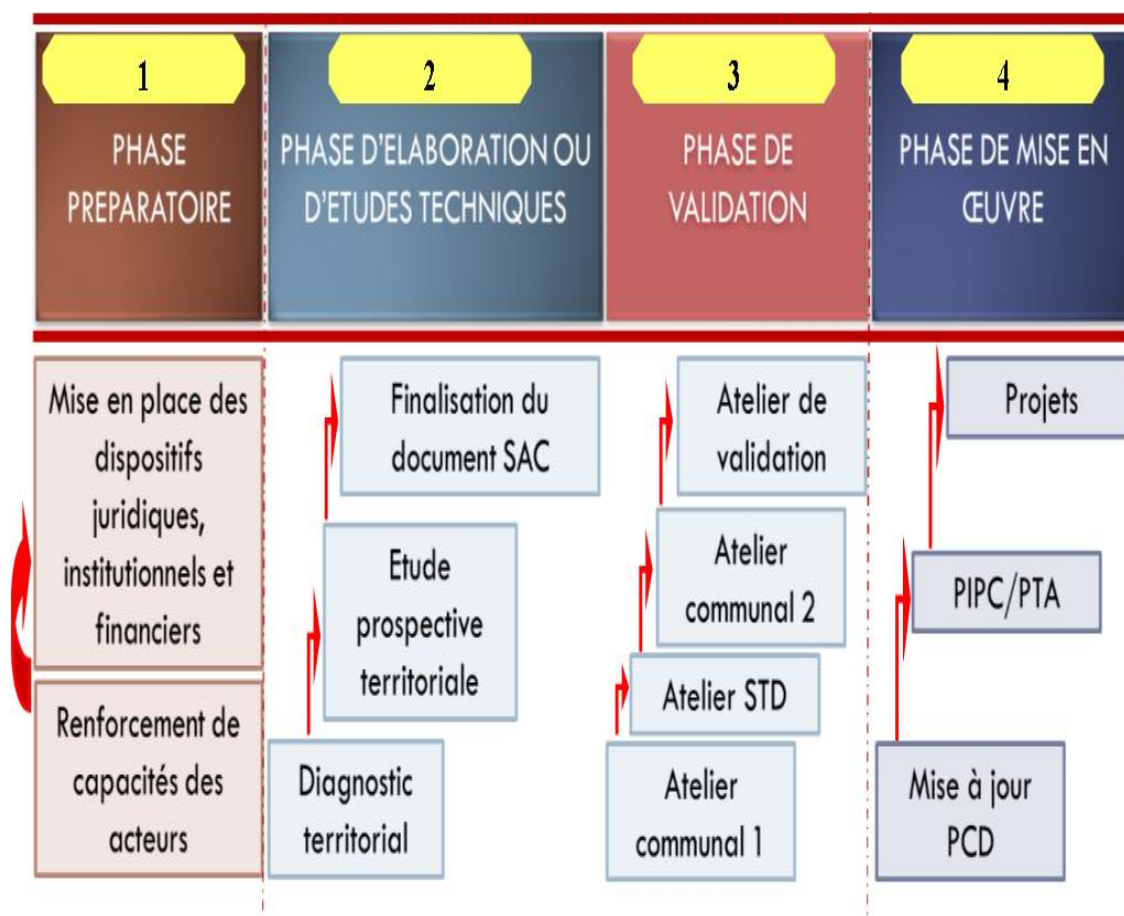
1
PHASE PREPARATOIRE

2
PHASE D'ELABORATION OU D'ETUDES TECHNIQUES

3
PHASE DE VALIDATION

4
PHASE DE MISE EN ŒUVRE

Mise en place des dispositifs juridiques, institutionnels et financiers

Renforcement de capacités des acteurs

Finalisation du document SAC

Etude prospective territoriale

Diagnostic territorial

Atelier de validation

Atelier communal 2

Atelier STD

Atelier communal 1

Projets

PIPC/PTA

Mise à jour PCD